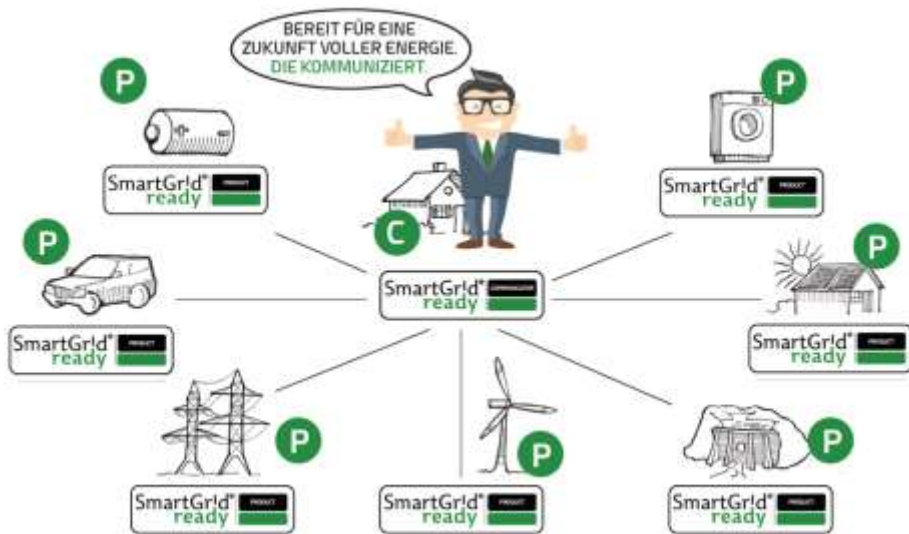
BEREIT FÜR EINE ZUKUNFT VOLLER ENERGIE. DIE KOMMUNIZIERT.

P

SmartGr!d® PRODUCT ready

P

SmartGr!d® PRODUCT ready

C

P

SmartGr!d® PRODUCT ready

SmartGr!d® COMMUNICATOR ready

P

SmartGr!d® PRODUCT ready

P

SmartGr!d® PRODUCT ready

P

SmartGr!d® PRODUCT ready

P

SmartGr!d® PRODUCT ready